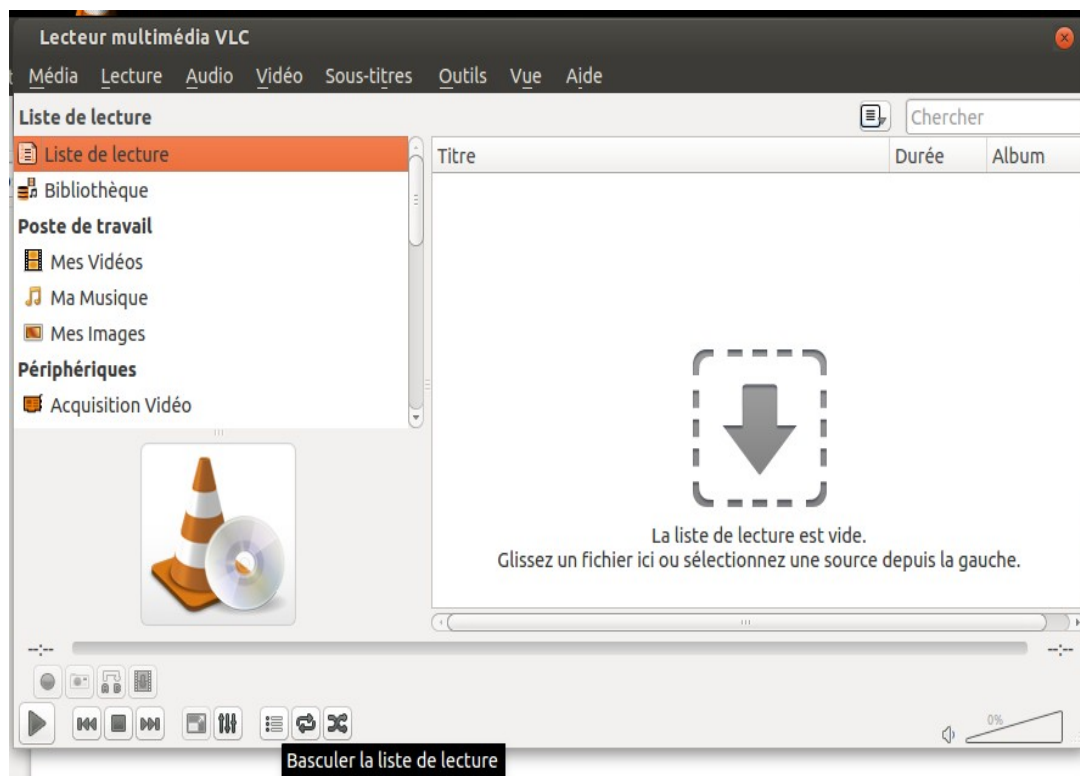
Lecteur multimédia VLC

Média Lecture Audio Vidéo Sous-titres Outils Vue Aide

Liste de lecture

Chercher

Liste de lecture
Bibliothèque
Poste de travail
Mes Vidéos
Ma Musique
Mes Images
Périphériques
Acquisition Vidéo

| Titre | Durée | Album |
|---|---|---|

La liste de lecture est vide.
Glissez un fichier ici ou sélectionnez une source depuis la gauche.

--:--

--:--

0%

Basculer la liste de lecture